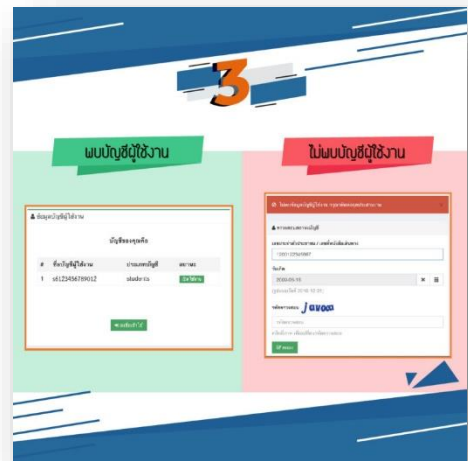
3

พบบัญชีผู้ใช้งาน

ไม่พบบัญชีผู้ใช้งาน

ข้อมูลบัญชีผู้ใช้งาน

บัญชีของคุณคือ

| # | ชื่อบัญชีผู้ใช้งาน | ประเภทบัญชี | สถานะ |
|---|---|---|---|
| 1 | s6123456789012 | students | ใช้งาน |

เข้าสู่ระบบ

ไม่พบข้อมูลบัญชีผู้ใช้งาน กรุณาติดต่อผู้ดูแลระบบ

ตรวจสอบสถานะบัญชี

1103712345987

วันเกิด

2550-05-15

Javan

ตรวจสอบ